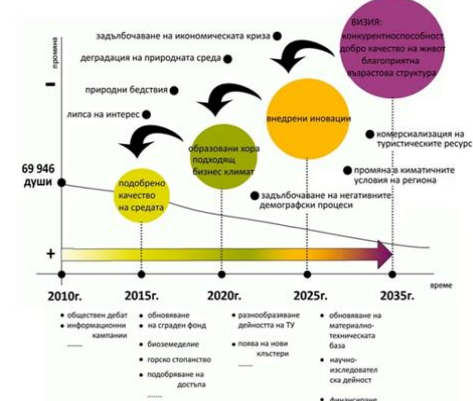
промяна

-

задълбочаване на икономическата криза

деградация на природната среда

природни бедствия

липса на интерес

ВИЗИЯ: конкурентноспособност добро качество на живот благоприятна възрастова структура

внедрени иновации

образовани хора подходящ бизнес климат

подобрено качество на средата

69 946 души

комерсиализация на туристическите ресурс

промяна в климатичните условия на региона

задълбочаване на негативните демографски процеси

+

време

2010г.

2015г.

2020г.

2025г.

2035г.

• обществен дебат
• информационни кампании
......

• обновяване на сграден фонд
• биоземеделие
• горско стопанство
• подобряване на достъпа
......

• разнообразяване дейността на ТУ
• поява на нови клъстери
......

• обновяване на материално-техническата база
• научно-изследователска дейност
• финансиране